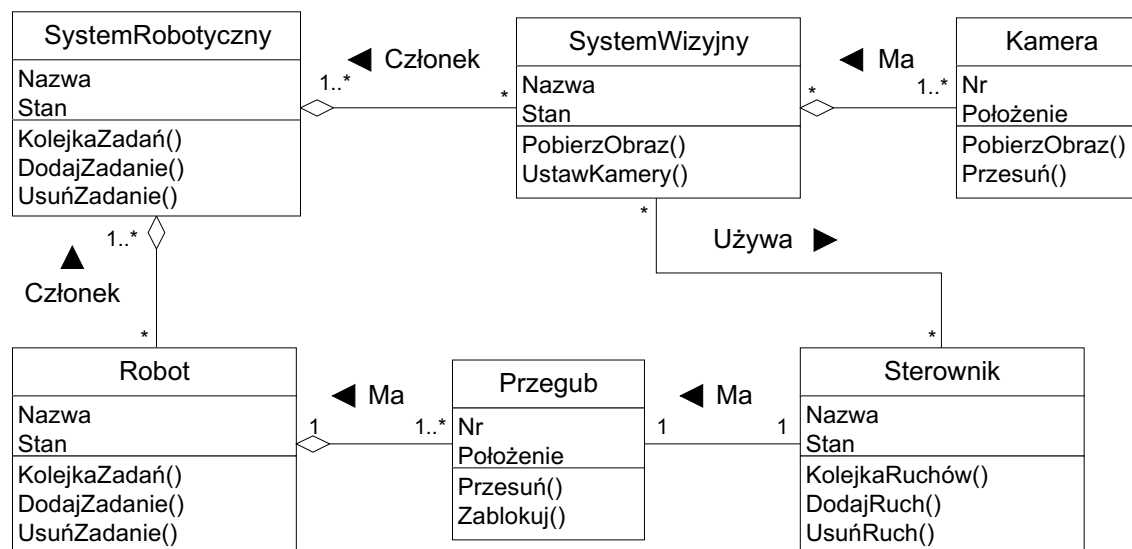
SystemRobotyczny
Nazwa
Stan
KolejkaZadań()
DodajZadanie()
UsuńZadanie()

◀ Członek
1..*
*

SystemWizyjny
Nazwa
Stan
PobierzObraz()
UstawKamery()

◀ Ma
*
1..*

Kamera
Nr
Położenie
PobierzObraz()
Przesuń()

1..*
▲
Członek
*

*
Używa ▶
*

Robot
Nazwa
Stan
KolejkaZadań()
DodajZadanie()
UsuńZadanie()

◀ Ma
1
1..*

Przegub
Nr
Położenie
Przesuń()
Zablokuj()

◀ Ma
1
1

Sterownik
Nazwa
Stan
KolejkaRuchów()
DodajRuch()
UsuńRuch()